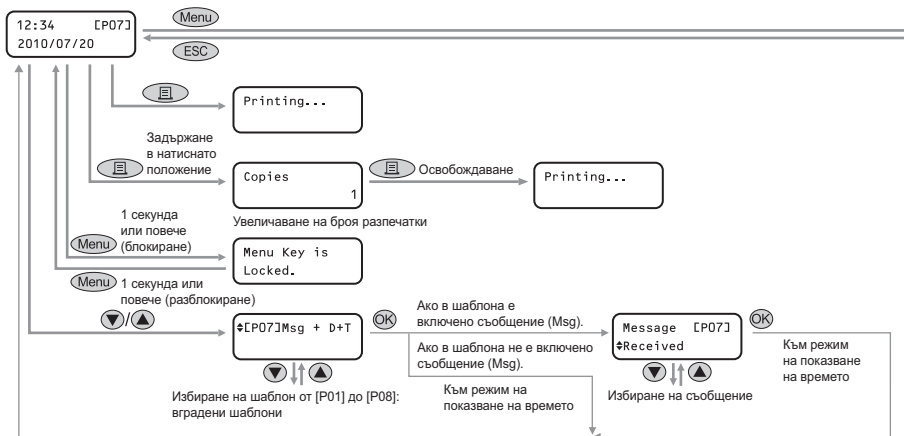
12:34 [P07]
2010/07/20

Menu

ESC

Printing...

Задържане в натиснато положение

Copies
1

Освобождаване

Printing...

Увеличаване на броя разпечатки

1 секунда или повече (блокиране)

Menu

Menu Key is Locked.

Menu 1 секунда или повече (разблокиране)

▼/▲

⇕[P07]Msg + D+T

OK

Ако в шаблона е включено съобщение (Msg).

Ако в шаблона не е включено съобщение (Msg).

Message [P07]
⇕Received

OK

Към режим на показване на времето

Избиране на шаблон от [P01] до [P08]: вградени шаблони

Към режим на показване на времето

Избиране на съобщение